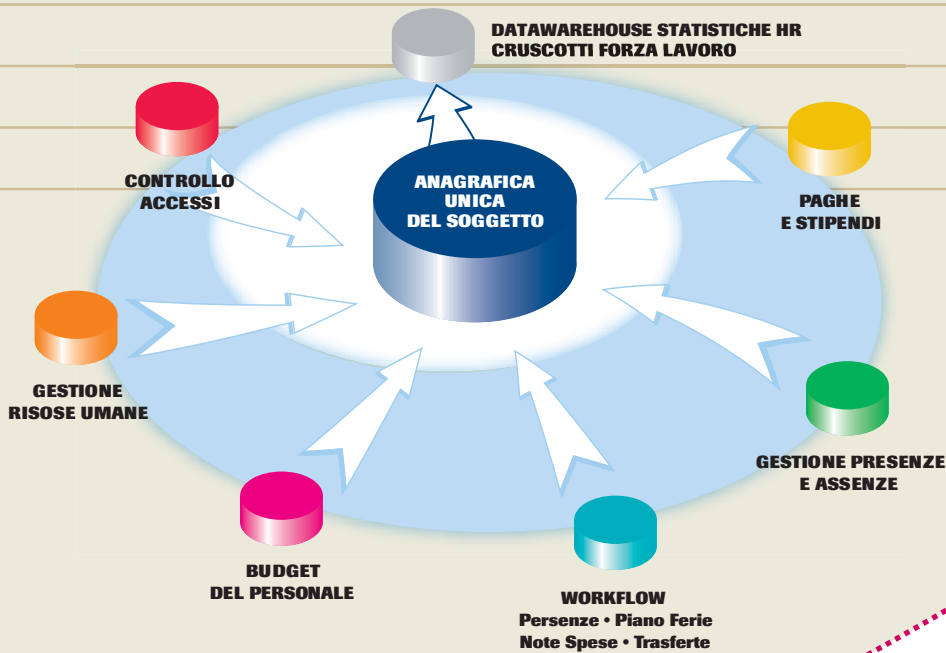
DATAWAREHOUSE STATISTICHE HR
CRUSCOTTI FORZA LAVORO

CONTROLLO
ACCESSI

ANAGRAFICA
UNICA
DEL SOGGETTO

PAGHE
E STIPENDI

GESTIONE
RISOSE UMANE

GESTIONE PRESENZE
E ASSENZE

BUDGET
DEL PERSONALE

WORKFLOW
Persenze • Piano Ferie
Note Spese • Trasferte